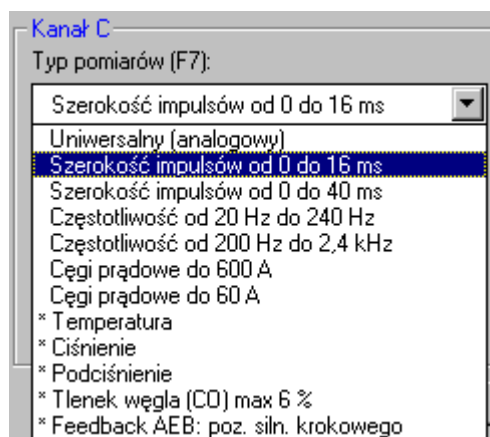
Kanał C

Typ pomiarów (F7):

Szerokość impulsów od 0 do 16 ms

Uniwersalny (analogowy)
Szerokość impulsów od 0 do 16 ms
Szerokość impulsów od 0 do 40 ms
Częstotliwość od 20 Hz do 240 Hz
Częstotliwość od 200 Hz do 2,4 kHz
Cęgi prądowe do 600 A
Cęgi prądowe do 60 A
* Temperatura
* Ciśnienie
* Podciśnienie
* Tlenek węgla (CO) max 6 %
* Feedback AEB: poz. siln. krokowego